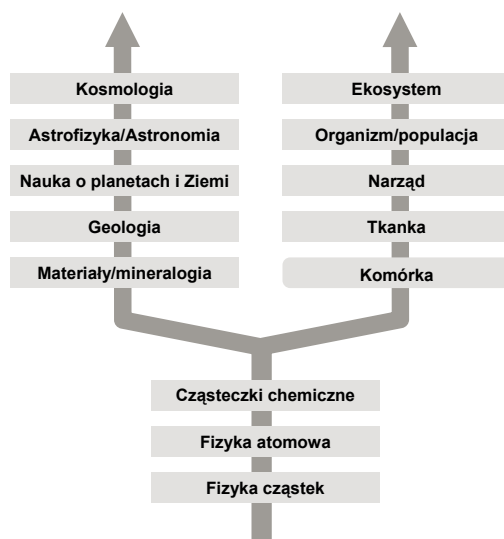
Kosmologia

Astrofizyka/Astronomia

Nauka o planetach i Ziemi

Geologia

Materiały/mineralogia

Ekosystem

Organizm/populacja

Narząd

Tkanka

Komórka

Cząsteczki chemiczne

Fizyka atomowa

Fizyka cząstek